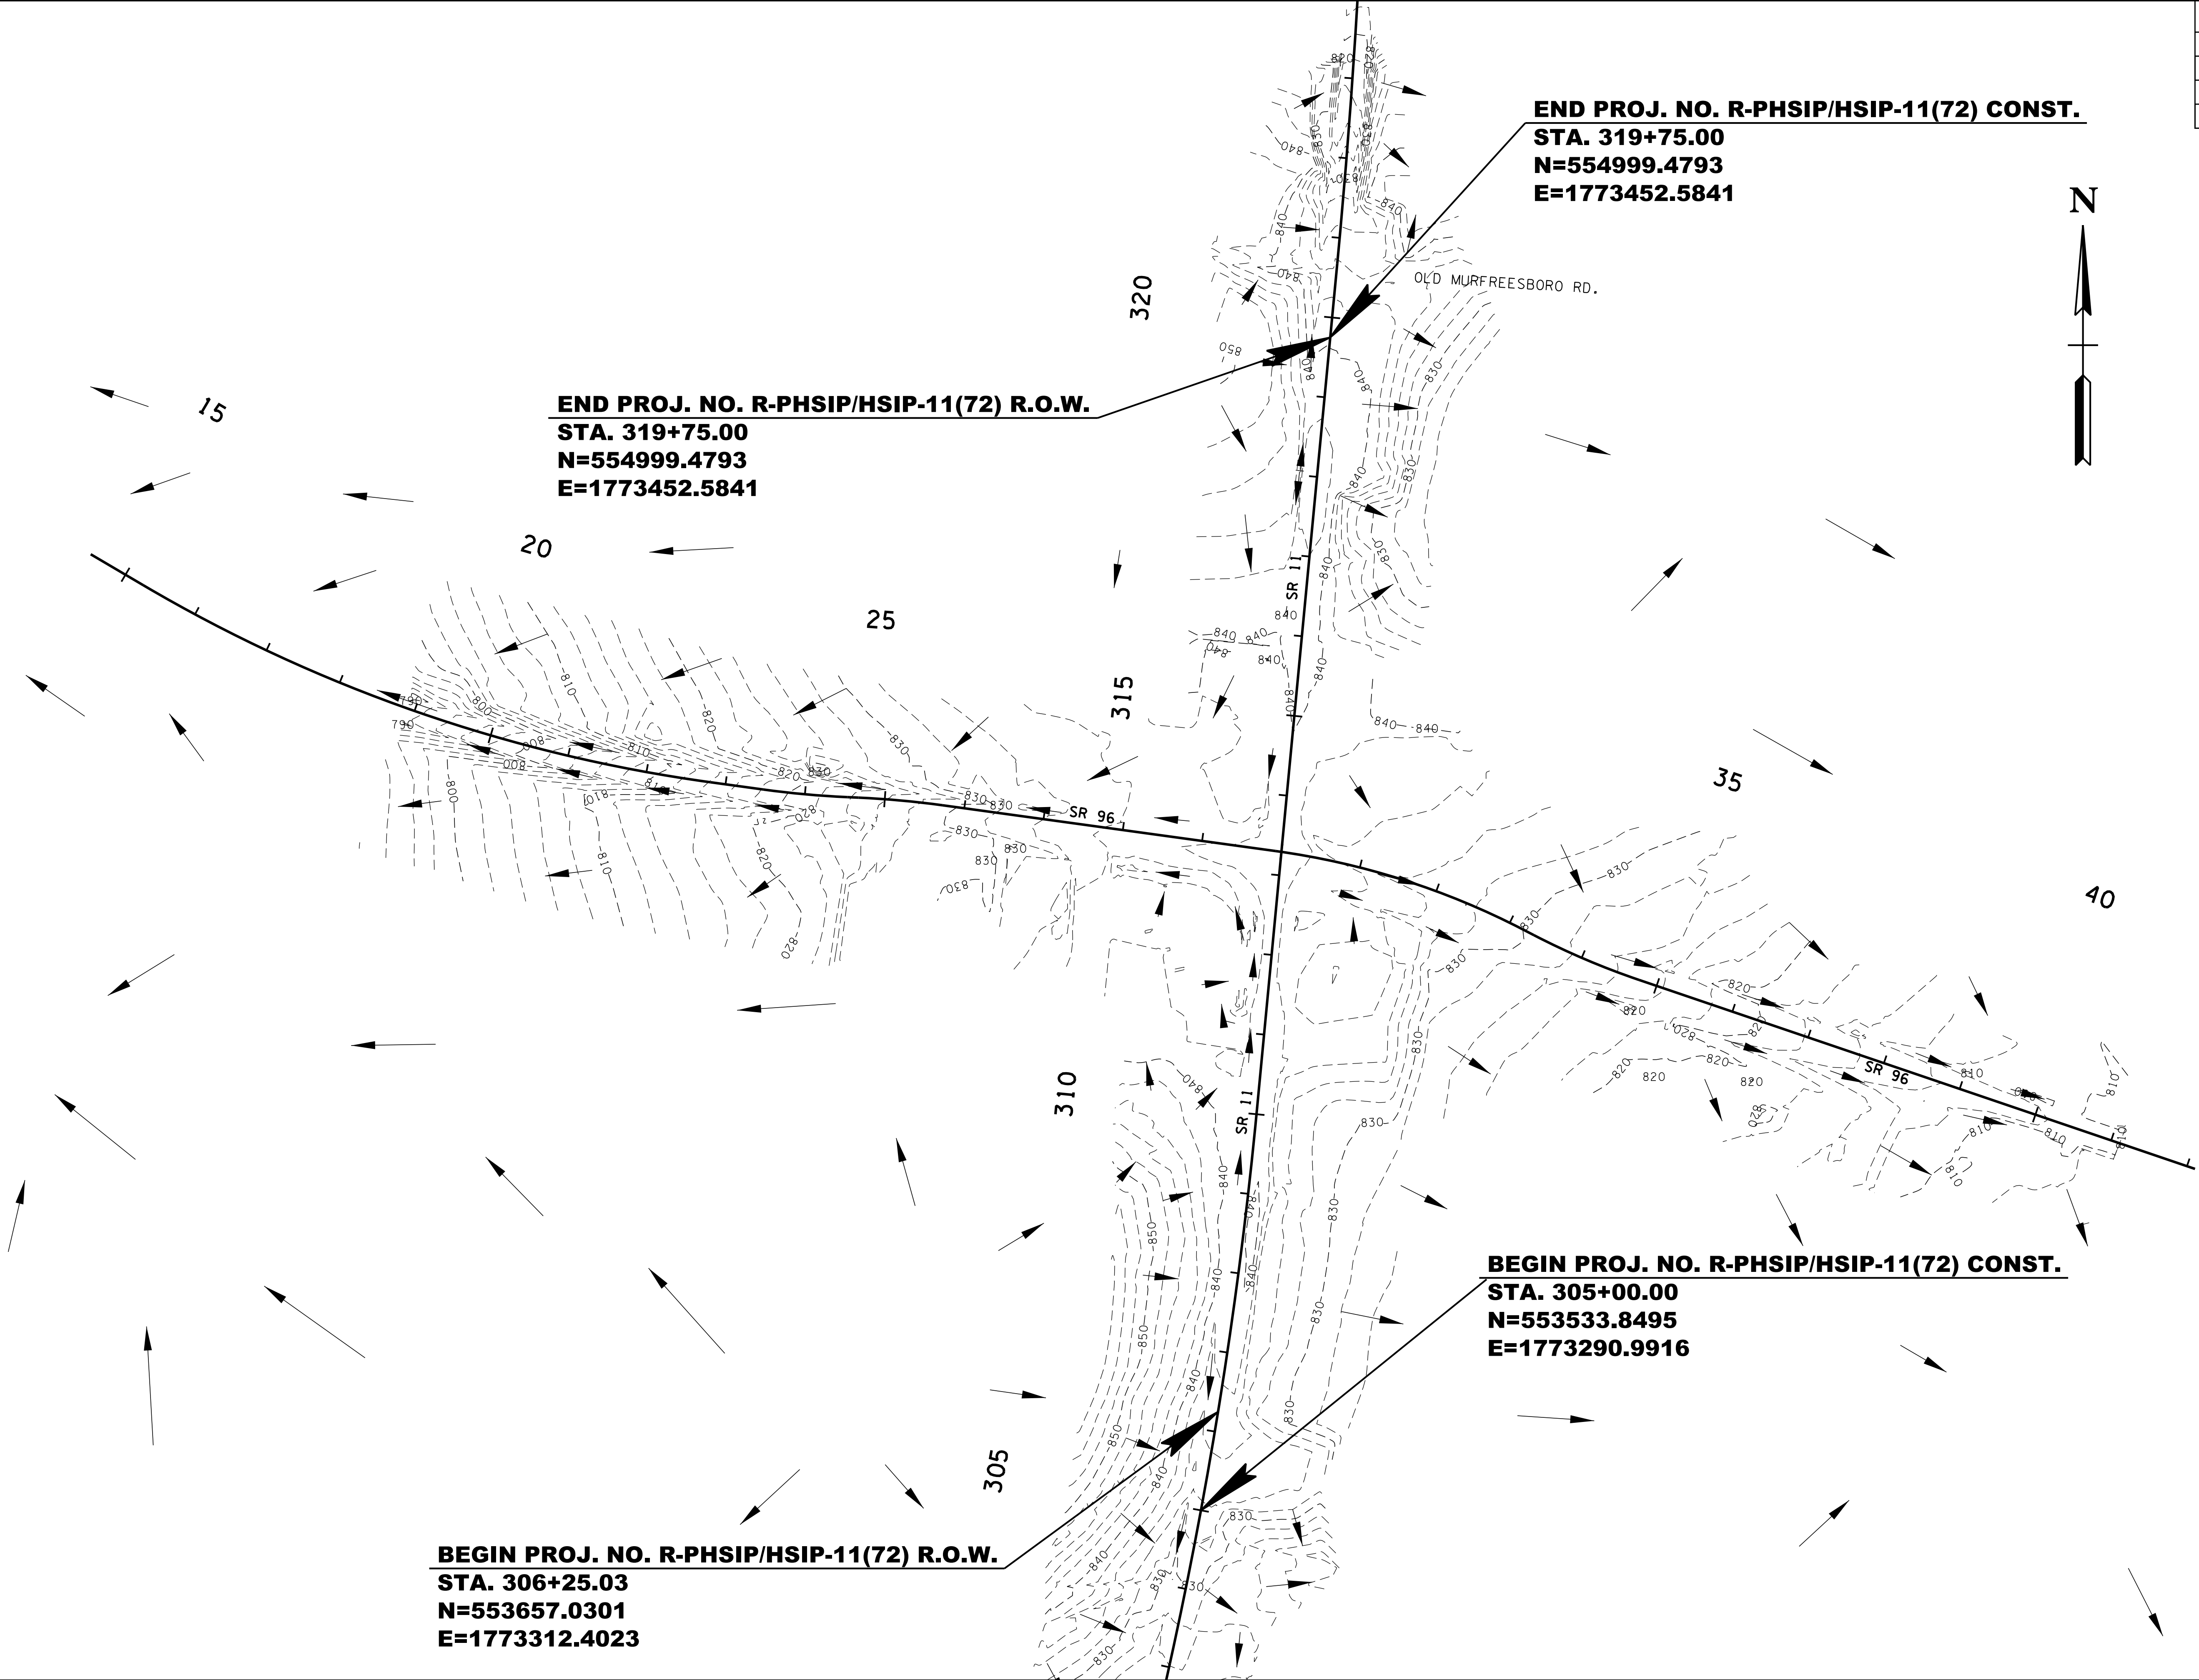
END PROJ. NO. R-PHSIP/HSIP-11(72) CONST.
STA. 319+75.00
N=554999.4793
E=1773452.5841

N

OLD MURFREESBORO RD.

320

END PROJ. NO. R-PHSIP/HSIP-11(72) R.O.W.
STA. 319+75.00
N=554999.4793
E=1773452.5841

15

20

25

315

SR 11

SR 96

35

40

310

SR 11

SR 96

BEGIN PROJ. NO. R-PHSIP/HSIP-11(72) CONST.
STA. 305+00.00
N=553533.8495
E=1773290.9916

305

BEGIN PROJ. NO. R-PHSIP/HSIP-11(72) R.O.W.
STA. 306+25.03
N=553657.0301
E=1773312.4023

850 840 830 820 810 800 790